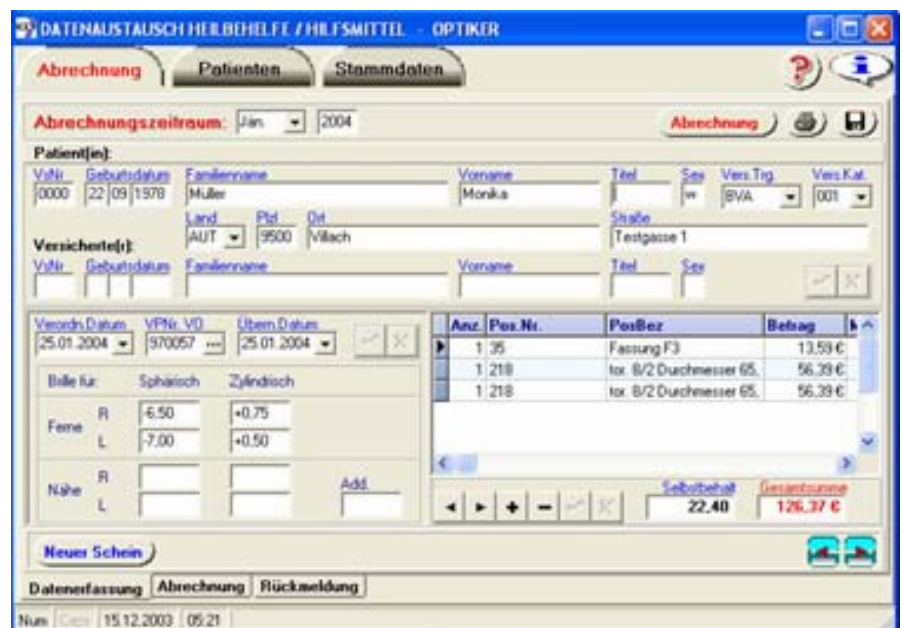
DATENAUSTAUSCH HEILBEHELFE / HILFSMITTEL - OPTIKER

Abrechnung | Patienten | Stammdaten

Abrechnungszeitraum: Jän. 2004 Abrechnung

Patient(in):

| VsNr | Geburtsdatum | Familienname | Vorname | Titel | Sex | Vers.Trg. | Vers.Kat. |
|---|---|---|---|---|---|---|---|
| 0000 | 22 09 1978 | Müller | Monika | | w | BVA | 001 |

Land AUT Plzl 9500 Ort Villach Straße Testgasse 1

Versicherte(r):

VsNr Geburtsdatum Familienname Vorname Titel Sex

Verordn.Datum 25.01.2004 VPNr. VD 970057 Übern.Datum 25.01.2004

| Brille für: | | Sphärisch | Zylindrisch |
|---|---|---|---|
| Ferne | R | -6,50 | +0,75 |
| | L | -7,00 | +0,50 |
| Nähe | R | | |
| | L | | |

Add.

| Anz. | Pos.Nr. | PosBez | Betrag |
|---|---|---|---|
| 1 | 35 | Fassung F3 | 13,59 € |
| 1 | 218 | tor. 8/2 Durchmesser 65, | 56,39 € |
| 1 | 218 | tor. 8/2 Durchmesser 65, | 56,39 € |

Selbstbehalt 22,40 Gesamtsumme 126,37 €

Neuer Schein

Datenerfassung | Abrechnung | Rückmeldung

Num Caps 15.12.2003 05:21